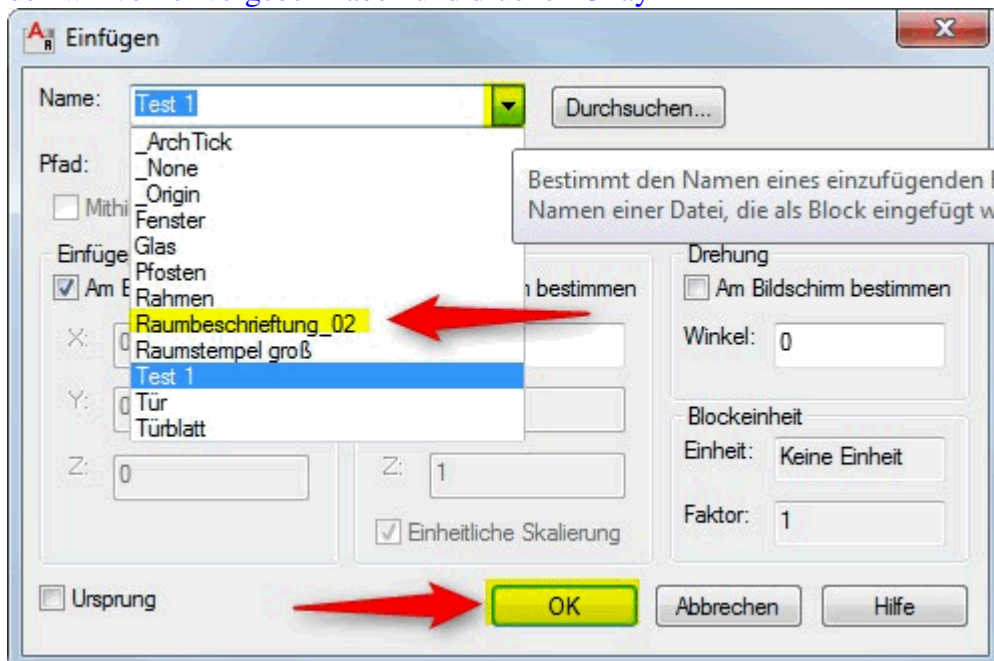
Einfügen

Name: Test 1

Durchsuchen...

Pfad:

Mithi

Einfüge

Am B

X: 0

Y: 0

Z: 0

_ArchTick
_None
_Origin
Fenster
Glas
Pfosten
Rahmen
Raumbeschrieftung_02
Raumstempel groß
Test 1
Tür
Türblatt

Bestimmt den Namen eines einzufügenden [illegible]
Namen einer Datei, die als Block eingefügt w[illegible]

n bestimmen

Z: 1

Einheitliche Skalierung

Drehung

Am Bildschirm bestimmen

Winkel: 0

Blockeinheit

Einheit: Keine Einheit

Faktor: 1

Ursprung

OK

Abbrechen

Hilfe